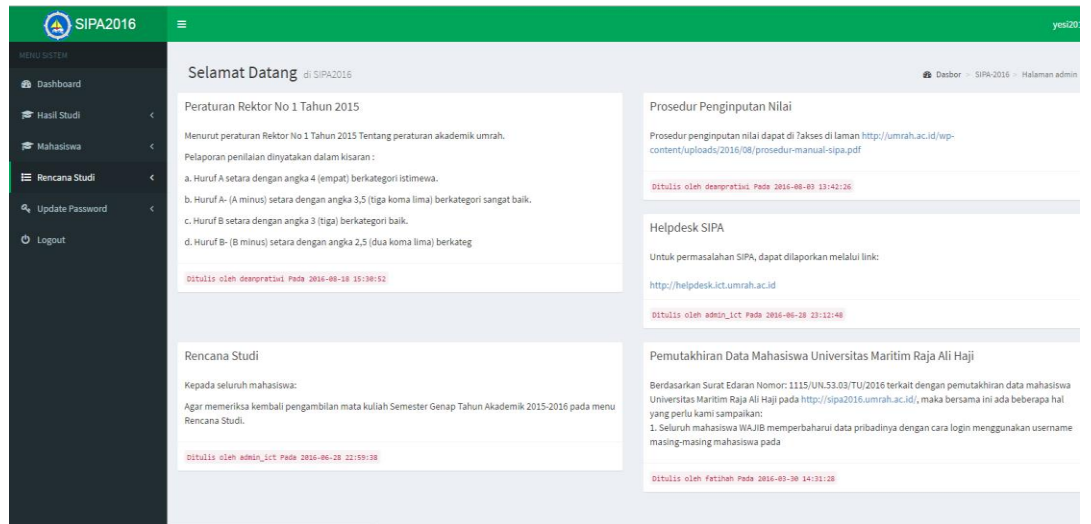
SIPA2016

≡

yesi20

MENU SISTEM

Dashboard

Hasil Studi

Mahasiswa

Rencana Studi

Update Password

Logout

Selamat Datang di SIPA2016

Dasbor > SIPA-2016 > Halaman admin

Peraturan Rektor No 1 Tahun 2015

Menurut peraturan Rektor No 1 Tahun 2015 Tentang peraturan akademik umrah.

Pelaporan penilaian dinyatakan dalam kisaran :

a. Huruf A setara dengan angka 4 (empat) berkategori istimewa.

b. Huruf A- (A minus) setara dengan angka 3,5 (tiga koma lima) berkategori sangat baik.

c. Huruf B setara dengan angka 3 (tiga) berkategori baik.

d. Huruf B- (B minus) setara dengan angka 2,5 (dua koma lima) berkateg

Ditulis oleh deanpratiwi Pada 2016-08-18 15:30:52

Rencana Studi

Kepada seluruh mahasiswa:

Agar memeriksa kembali pengambilan mata kuliah Semester Genap Tahun Akademik 2015-2016 pada menu Rencana Studi.

Ditulis oleh admin_ict Pada 2016-06-28 22:59:38

Prosedur Penginputan Nilai

Prosedur penginputan nilai dapat di ?akses di laman http://umrah.ac.id/wp-content/uploads/2016/08/prosedur-manual-sipa.pdf

Ditulis oleh deanpratiwi Pada 2016-08-03 13:42:26

Helpdesk SIPA

Untuk permasalahan SIPA, dapat dilaporkan melalui link:

http://helpdesk.ict.umrah.ac.id

Ditulis oleh admin_ict Pada 2016-06-28 23:12:48

Pemutakhiran Data Mahasiswa Universitas Maritim Raja Ali Haji

Berdasarkan Surat Edaran Nomor: 1115/UN.53.03/TU/2016 terkait dengan pemutakhiran data mahasiswa Universitas Maritim Raja Ali Haji pada http://sipa2016.umrah.ac.id/, maka bersama ini ada beberapa hal yang perlu kami sampaikan:
1. Seluruh mahasiswa WAJIB memperbaharui data pribadinya dengan cara login menggunakan username masing-masing mahasiswa pada

Ditulis oleh fatihah Pada 2016-03-30 14:31:28